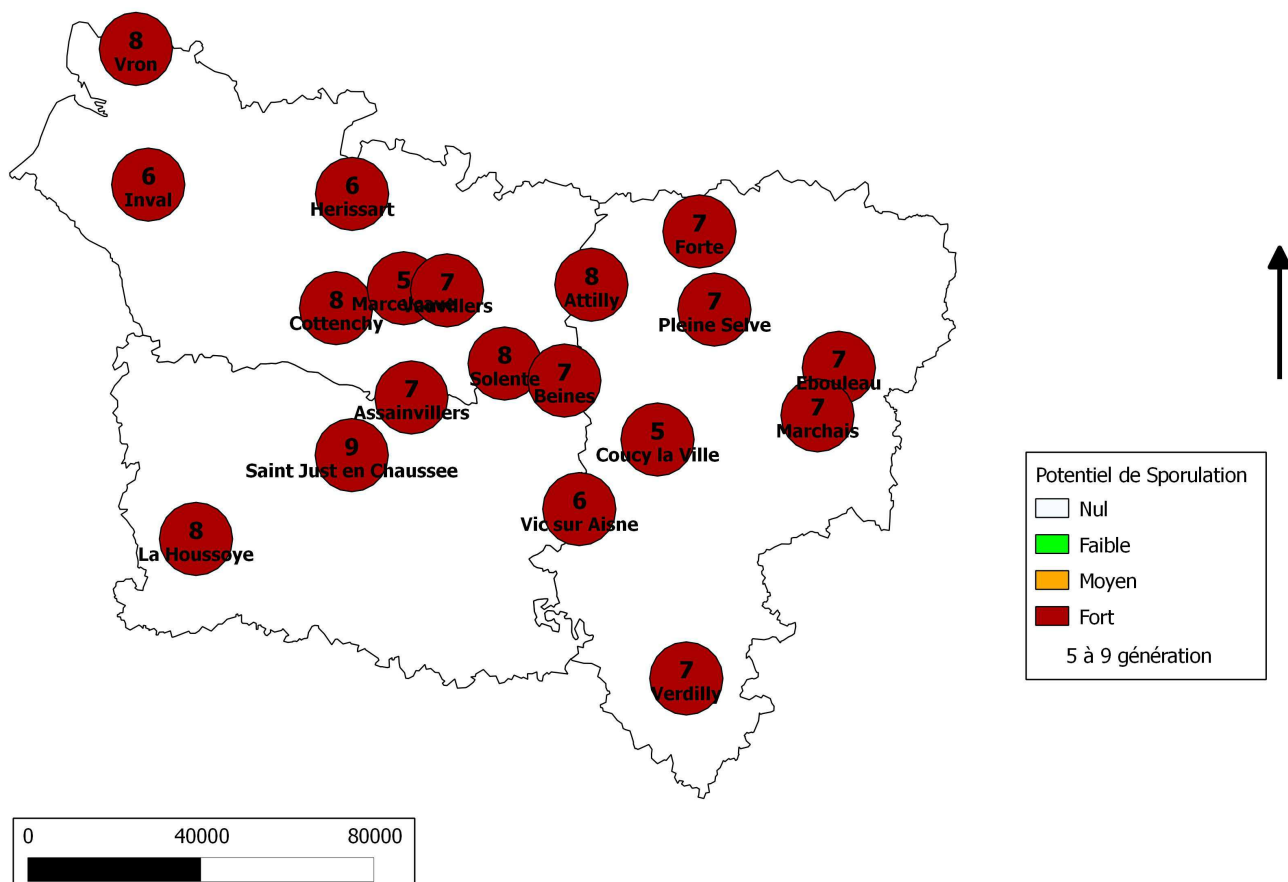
8
Vron

6
Inval

6
Herissart

7
Forte

5
Marcelcave

7
Vauvillers

8
Attilly

8
Cottenchy

7
Pleine Selve

8
Solente

7
Beines

7
Ebouleau

7
Assainvillers

7
Marchais

5
Coucy la Ville

9
Saint Just en Chaussee

6
Vic sur Aisne

8
La Houssoye

7
Verdilly

Potentiel de Sporulation
Nul
Faible
Moyen
Fort
5 à 9 génération

0
40000
80000